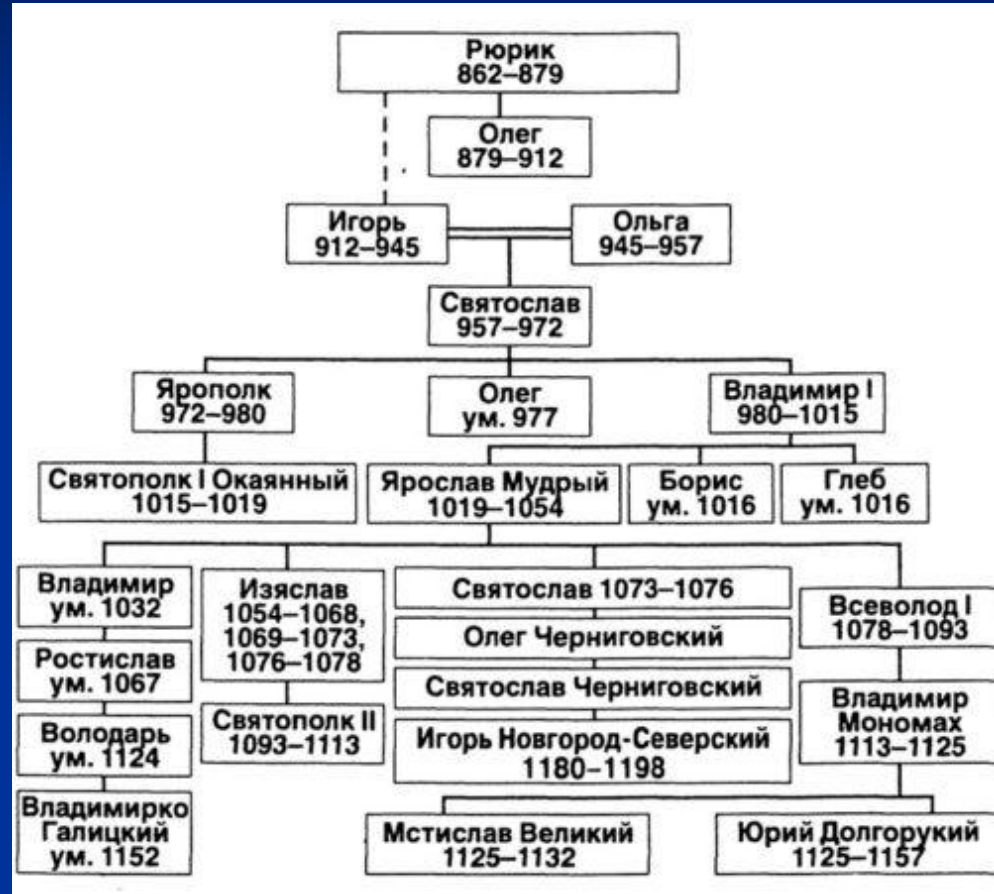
Рюрик
862–879

Олег
879–912

Игорь
912–945

Ольга
945–957

Святослав
957–972

Ярополк
972–980

Олег
ум. 977

Владимир I
980–1015

Святополк I Окаянный
1015–1019

Ярослав Мудрый
1019–1054

Борис
ум. 1016

Глеб
ум. 1016

Владимир
ум. 1032

Ростислав
ум. 1067

Володарь
ум. 1124

Владимирко
Галицкий
ум. 1152

Изяслав
1054–1068,
1069–1073,
1076–1078

Святополк II
1093–1113

Святослав 1073–1076

Олег Черниговский

Святослав Черниговский

Игорь Новгород-Северский
1180–1198

Всеволод I
1078–1093

Владимир
Мономах
1113–1125

Мстислав Великий
1125–1132

Юрий Долгорукий
1125–1157